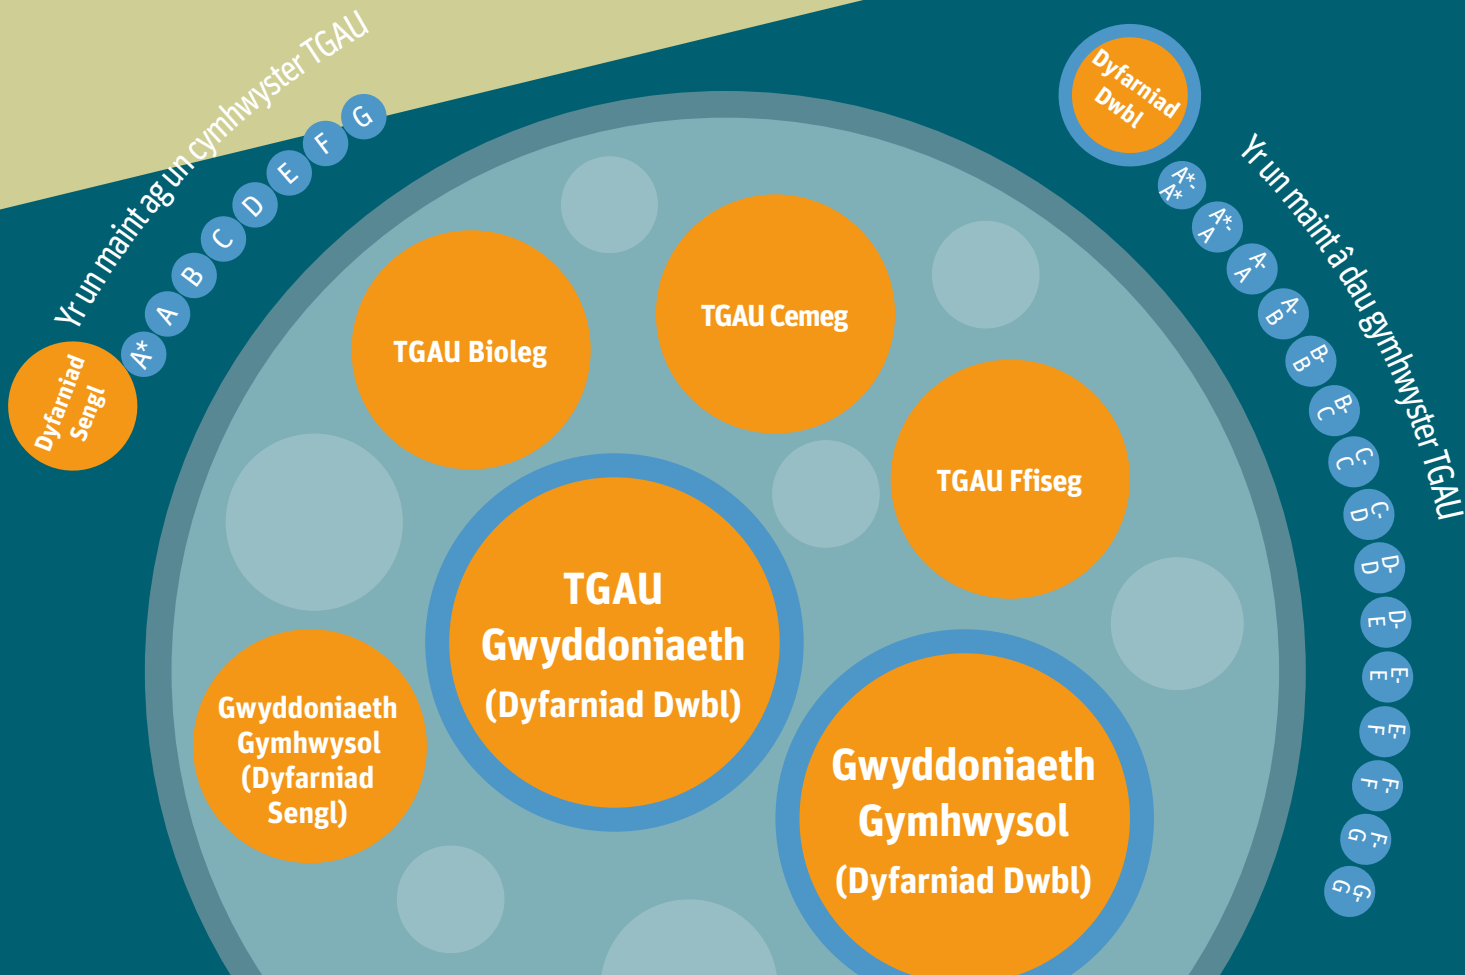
Yr un maint ag un cymhwyster TGAU

Dyfarniad Sengl

A*
A
B
C
D
E
F
G

Dyfarniad Dwbl

Yr un maint â dau gymhwyster TGAU

A*A*
A*A
AA
AB
BB
BC
CC
CD
DD
DE
EE
EF
FF
FG
GG

TGAU Bioleg

TGAU Cemeg

TGAU Ffiseg

TGAU Gwyddoniaeth (Dyfarniad Dwbl)

Gwyddoniaeth Gymhwysol (Dyfarniad Sengl)

Gwyddoniaeth Gymhwysol (Dyfarniad Dwbl)